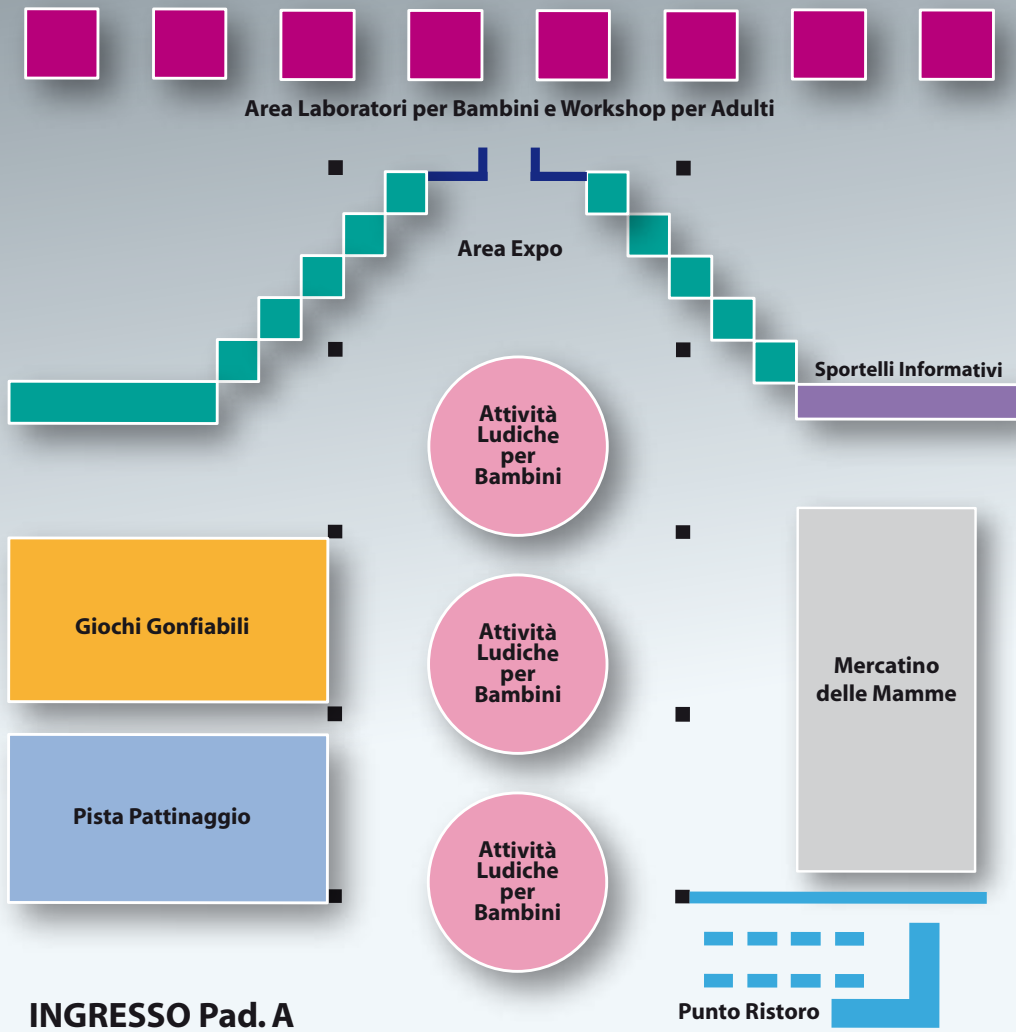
Area Laboratori per Bambini e Workshop per Adulti

Area Expo

Sportelli Informativi

Attività Ludiche per Bambini

Giochi Gonfiabili

Attività Ludiche per Bambini

Mercatino delle Mamme

Pista Pattinaggio

Attività Ludiche per Bambini

INGRESSO Pad. A

Punto Ristoro